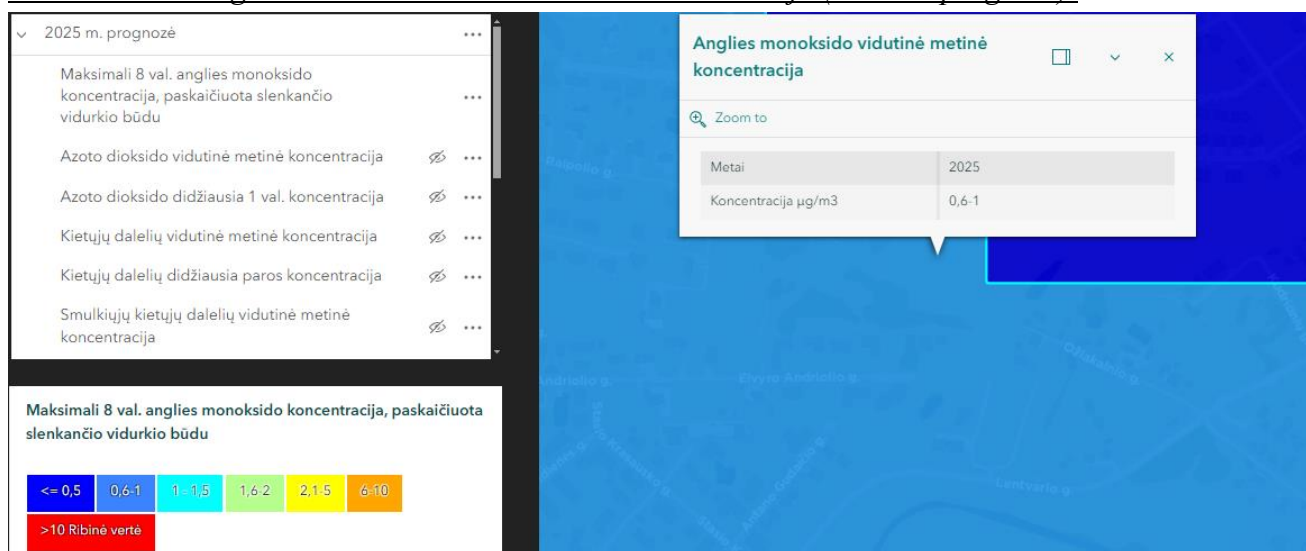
2025 m. prognozė

Maksimali 8 val. anglies monoksido koncentracija, paskaičiuota slenkančio vidurkio būdu

Azoto dioksido vidutinė metinė koncentracija

Azoto dioksido didžiausia 1 val. koncentracija

Kietųjų dalelių vidutinė metinė koncentracija

Kietųjų dalelių didžiausia paros koncentracija

Smulkiųjų kietųjų dalelių vidutinė metinė koncentracija

Maksimali 8 val. anglies monoksido koncentracija, paskaičiuota slenkančio vidurkio būdu

<= 0,5 | 0,6-1 | 1 - 1,5 | 1,6-2 | 2,1-5 | 6-10

>10 Ribinė vertė

Anglies monoksido vidutinė metinė koncentracija

Zoom to

| Metai | 2025 |
|---|---|
| Koncentracija µg/m3 | 0,6-1 |

Balpolio g.

Andriolio g.

Elvyro Andriolio g.

Ožiakalnio g.

Lentyn̨io g.

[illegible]